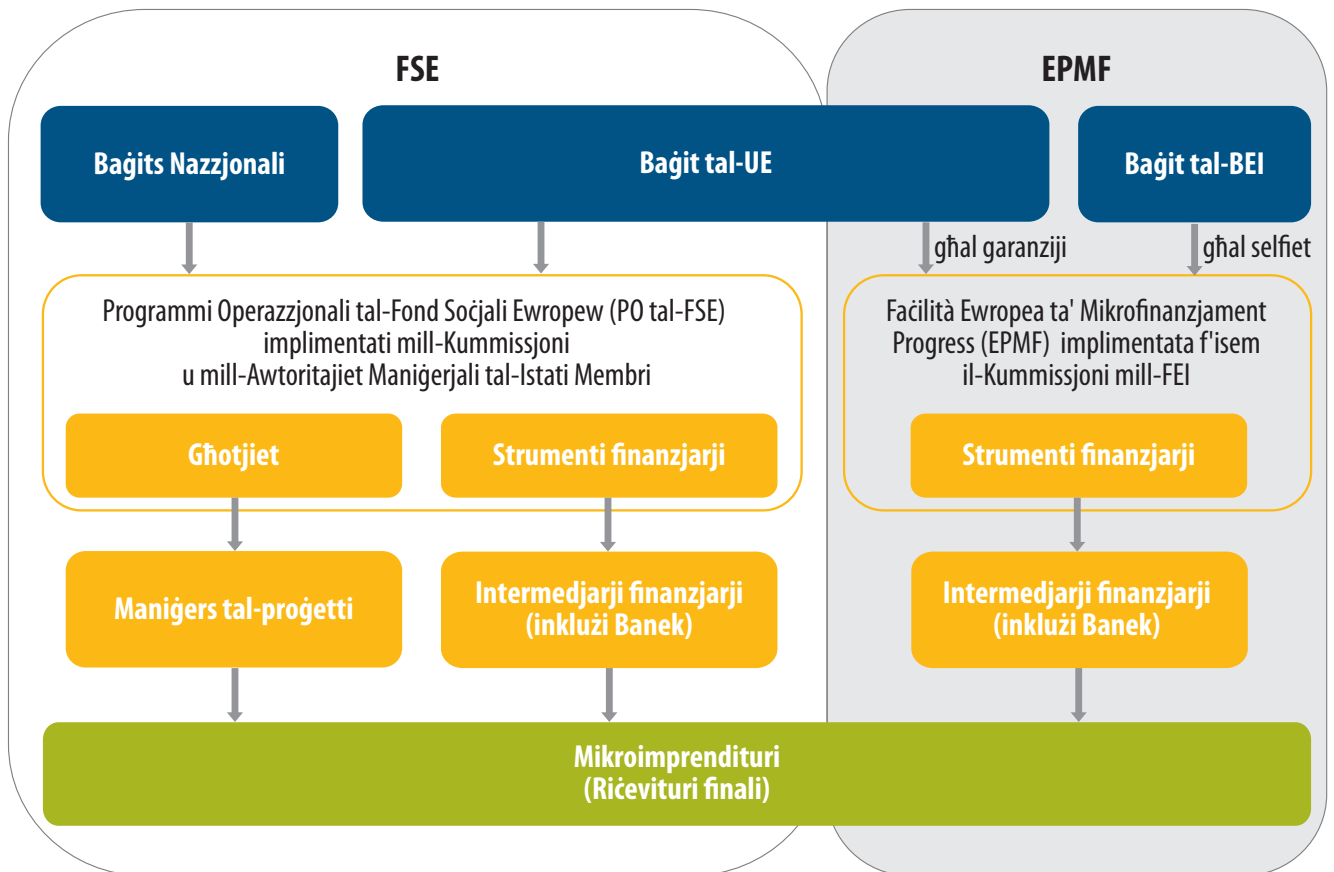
FSE

EPMF

Baġits Nazzjonali

Baġit tal-UE

Baġit tal-BEI

għal garanziji

għal selfiet

Programmi Operazzjonali tal-Fond Soċjali Ewropew (PO tal-FSE) implimentati mill-Kummissjoni u mill-Awtoritajiet Maniġerjali tal-Istati Membri

Għotjiet

Strumenti finanzjarji

Faċilità Ewropea ta' Mikrofinanzjament Progress (EPMF) implimentata f'isem il-Kummissjoni mill-FEI

Strumenti finanzjarji

Maniġers tal-proġetti

Intermedjarji finanzjarji (inklużi Banek)

Intermedjarji finanzjarji (inklużi Banek)

Mikroimprendituri (Riċevituri finali)